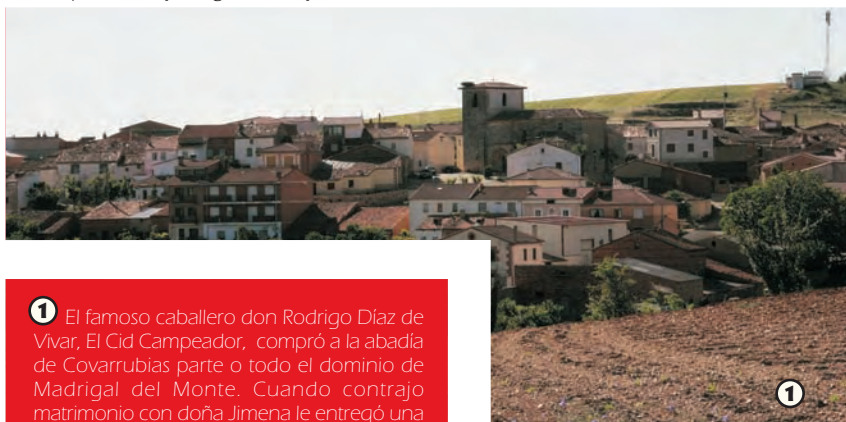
1 El famoso caballero don Rodrigo Díaz de Vivar, El Cid Campeador, compró a la abadía de Covarrubias parte o todo el dominio de Madrigal del Monte. Cuando contrajo matrimonio con doña Jimena le entregó una

1